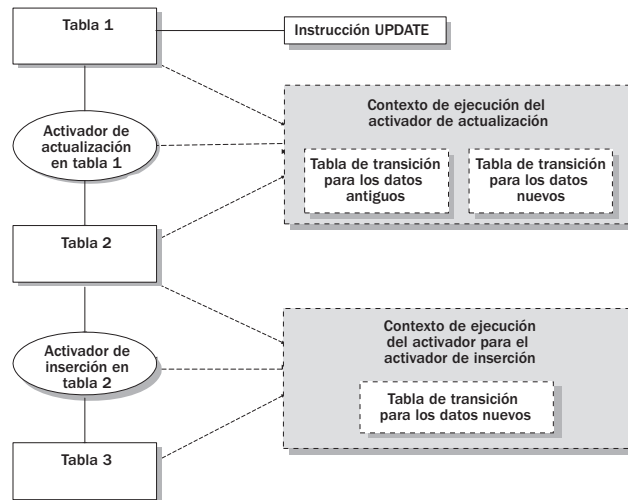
Tabla 1

Instrucción UPDATE

Activador de actualización en tabla 1

Contexto de ejecución del activador de actualización

Tabla de transición para los datos antiguos

Tabla de transición para los datos nuevos

Tabla 2

Activador de inserción en tabla 2

Contexto de ejecución del activador para el activador de inserción

Tabla de transición para los datos nuevos

Tabla 3